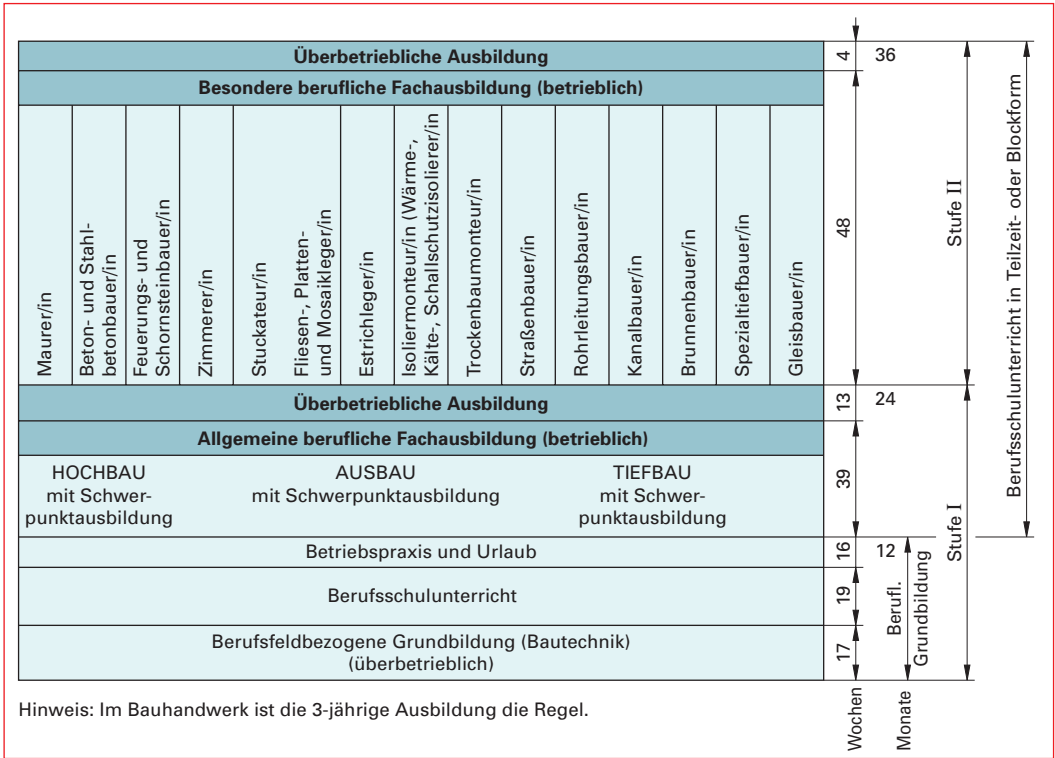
Überbetriebliche Ausbildung | 4 | 36

Besondere berufliche Fachausbildung (betrieblich)

Maurer/in
Beton- und Stahlbetonbauer/in
Feuerungs- und Schornsteinbauer/in
Zimmerer/in
Stuckateur/in
Fliesen-, Platten- und Mosaikleger/in
Estrichleger/in
Isoliermonteur/in (Wärme-, Kälte-, Schallschutzisolierer/in
Trockenbaumonteur/in
Straßenbauer/in
Rohrleitungsbauer/in
Kanalbauer/in
Brunnenbauer/in
Spezialtiefbauer/in
Gleisbauer/in

48

Stufe II

Berufsschulunterricht in Teilzeit- oder Blockform

Überbetriebliche Ausbildung | 13 | 24

Allgemeine berufliche Fachausbildung (betrieblich)

HOCHBAU mit Schwerpunktausbildung

AUSBAU mit Schwerpunktausbildung

TIEFBAU mit Schwerpunktausbildung

39

Stufe I

Betriebspraxis und Urlaub | 16 | 12

Berufsschulunterricht | 19

Berufl. Grundbildung

Berufsfeldbezogene Grundbildung (Bautechnik) (überbetrieblich) | 17

Hinweis: Im Bauhandwerk ist die 3-jährige Ausbildung die Regel.

Wochen

Monate